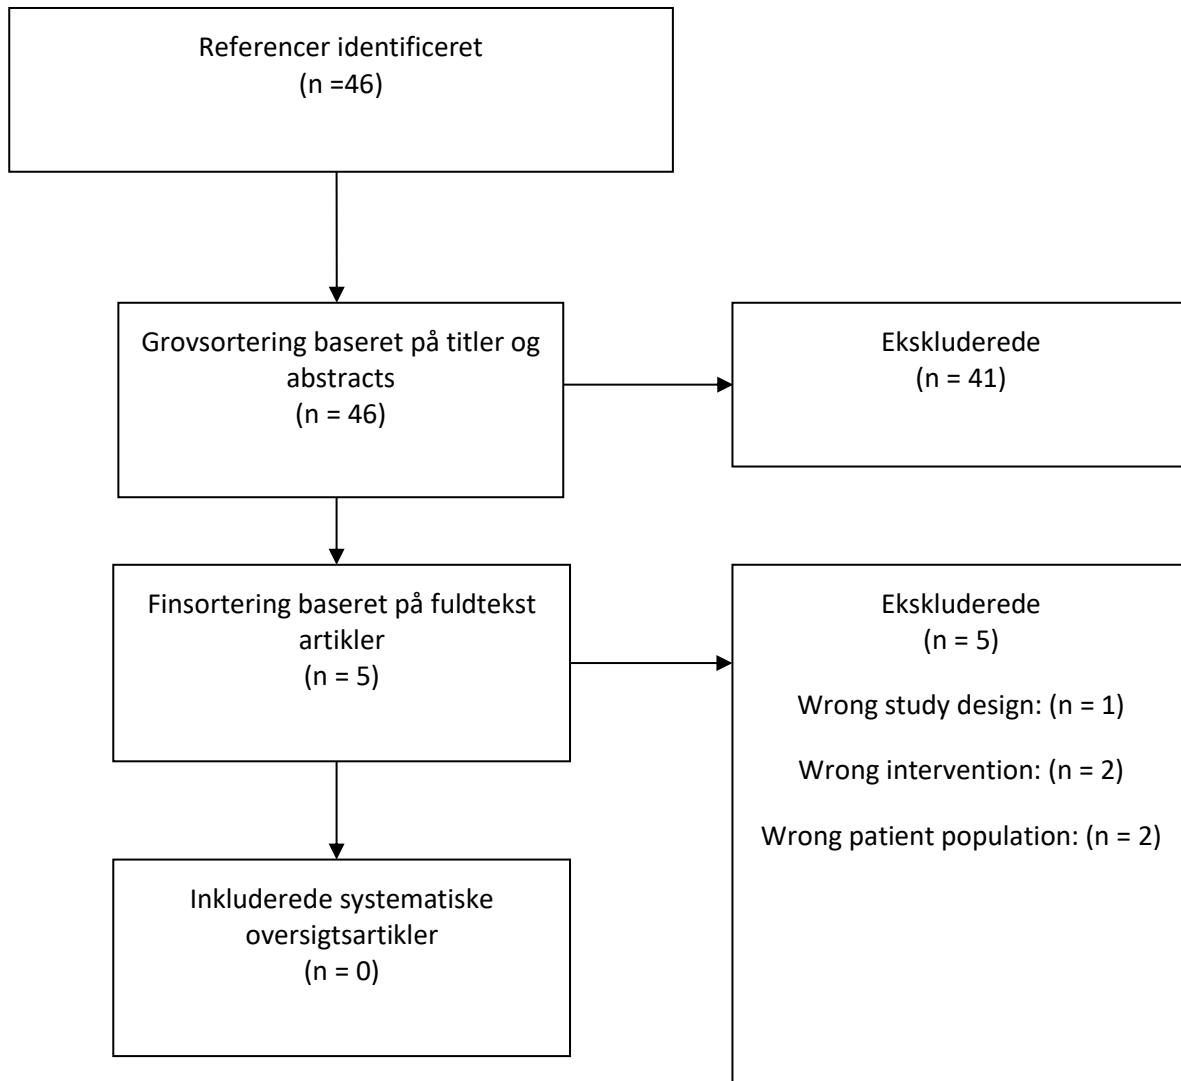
Referencer identificeret
(n =46)

Grovsortering baseret på titler og abstracts
(n = 46)

Ekskluderede
(n = 41)

Finsortering baseret på fuldtekst artikler
(n = 5)

Ekskluderede
(n = 5)

Wrong study design: (n = 1)

Wrong intervention: (n = 2)

Wrong patient population: (n = 2)

Inkluderede systematiske oversigtsartikler
(n = 0)